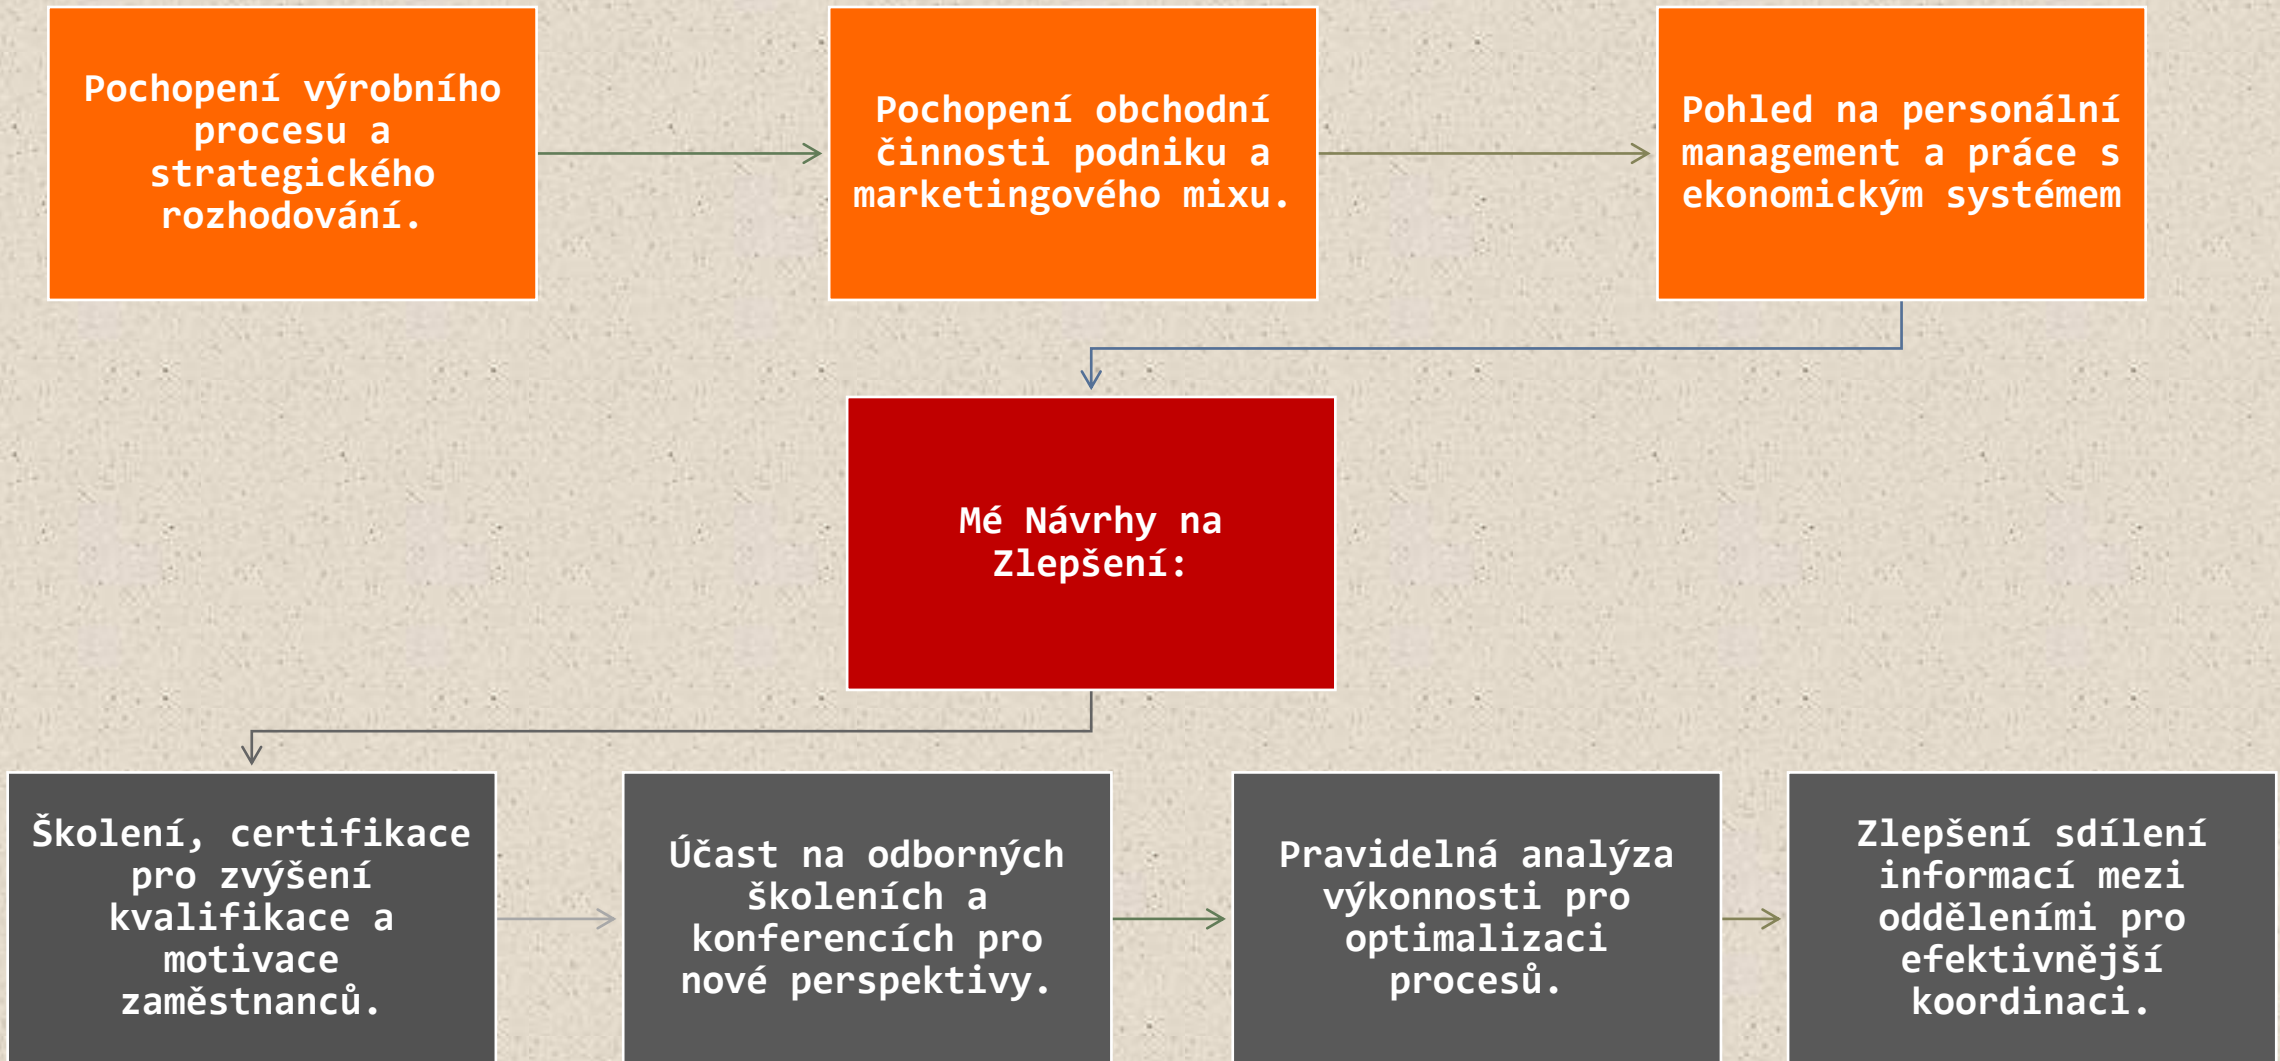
Pochopení výrobního procesu a strategického rozhodování.

Pochopení obchodní činnosti podniku a marketingového mixu.

Pohled na personální management a práce s ekonomickým systémem

Mé Návrhy na Zlepšení:

Školení, certifikace pro zvýšení kvalifikace a motivace zaměstnanců.

Účast na odborných školeních a konferencích pro nové perspektivy.

Pravidelná analýza výkonnosti pro optimalizaci procesů.

Zlepšení sdílení informací mezi odděleními pro efektivnější koordinaci.